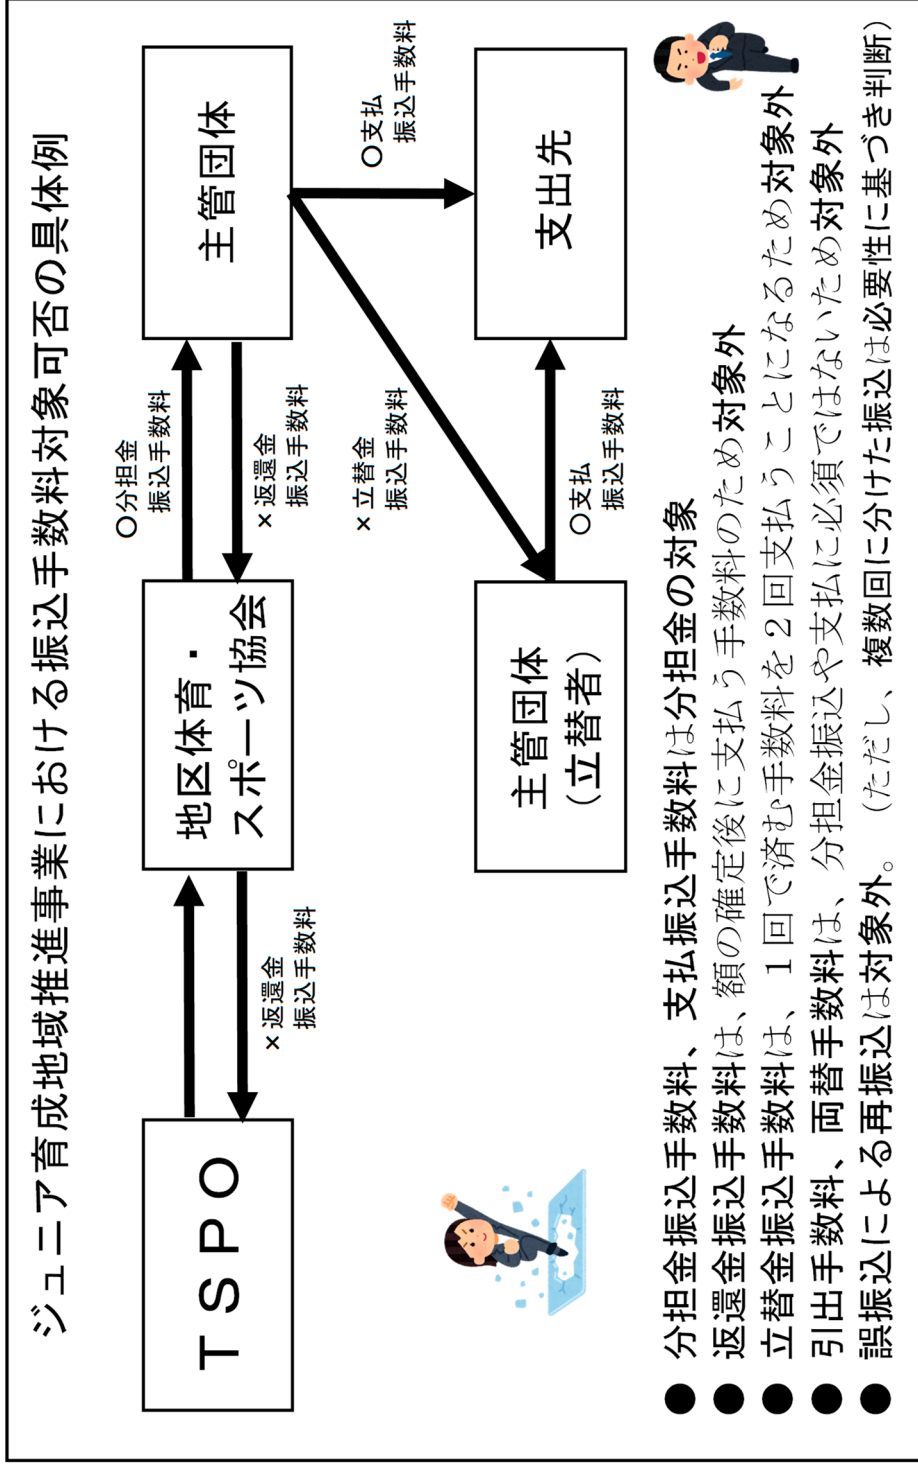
ジュニア育成地域推進事業における振込手数料対象可否の具体例

ＴＳＰＯ

×返還金
振込手数料

地区体育・スポーツ協会

○分担金
振込手数料

×返還金
振込手数料

主管団体

×立替金
振込手数料

○支払
振込手数料

支出先

主管団体
（立替者）

○支払
振込手数料

● 分担金振込手数料、支払振込手数料は分担金の対象
● 返還金振込手数料は、額の確定後に支払う手数料のため対象外
● 立替金振込手数料は、１回で済む手数料を２回支払うことになるため対象外
● 引出手数料、両替手数料は、分担金振込や支払に必須ではないため対象外
● 誤振込による再振込は対象外。（ただし、複数回に分けた振込は必要性に基づき判断）